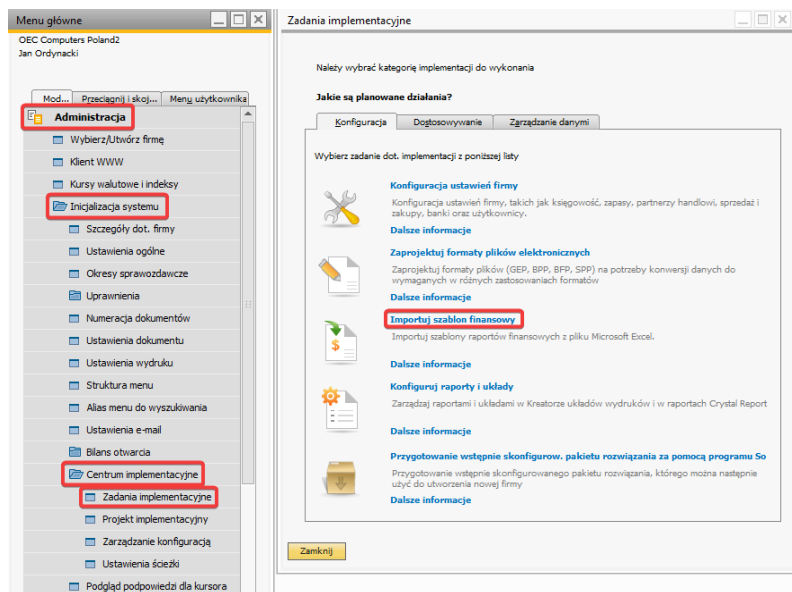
Menu główne

OEC Computers Poland2
Jan Ordynacki

Mod... | Przeciągnij i skoj... | Menu użytkownika

Administracja
Wybierz/Utwórz firmę
Klient WWW
Kursy walutowe i indeksy
Inicjalizacja systemu
Szczegóły dot. firmy
Ustawienia ogólne
Okresy sprawozdawcze
Uprawnienia
Numeracja dokumentów
Ustawienia dokumentu
Ustawienia wydruku
Struktura menu
Alias menu do wyszukiwania
Ustawienia e-mail
Bilans otwarcia
Centrum implementacyjne
Zadania implementacyjne
Projekt implementacyjny
Zarządzanie konfiguracją
Ustawienia ścieżki
Podgląd podpowiedzi dla kursora

Zadania implementacyjne

Należy wybrać kategorię implementacji do wykonania

Jakie są planowane działania?

Konfiguracja | Dostosowywanie | Zarządzanie danymi

Wybierz zadanie dot. implementacji z poniższej listy

Konfiguracja ustawień firmy
Konfiguracja ustawień firmy, takich jak księgowość, zapasy, partnerzy handlowi, sprzedaż i zakupy, banki oraz użytkownicy.
Dalsze informacje

Zaprojektuj formaty plików elektronicznych
Zaprojektuj formaty plików (GEP, BPP, BFP, SPP) na potrzeby konwersji danych do wymaganych w różnych zastosowaniach formatów
Dalsze informacje

Importuj szablon finansowy
Importuj szablony raportów finansowych z pliku Microsoft Excel.
Dalsze informacje

Konfiguruj raporty i układy
Zarządzaj raportami i układami w Kreatorze układów wydruków i w raportach Crystal Report
Dalsze informacje

Przygotowanie wstępnie skonfigurow. pakietu rozwiązania za pomocą programu So
Przygotowanie wstępnie skonfigurowanego pakietu rozwiązania, którego można następnie użyć do utworzenia nowej firmy
Dalsze informacje

Zamknij